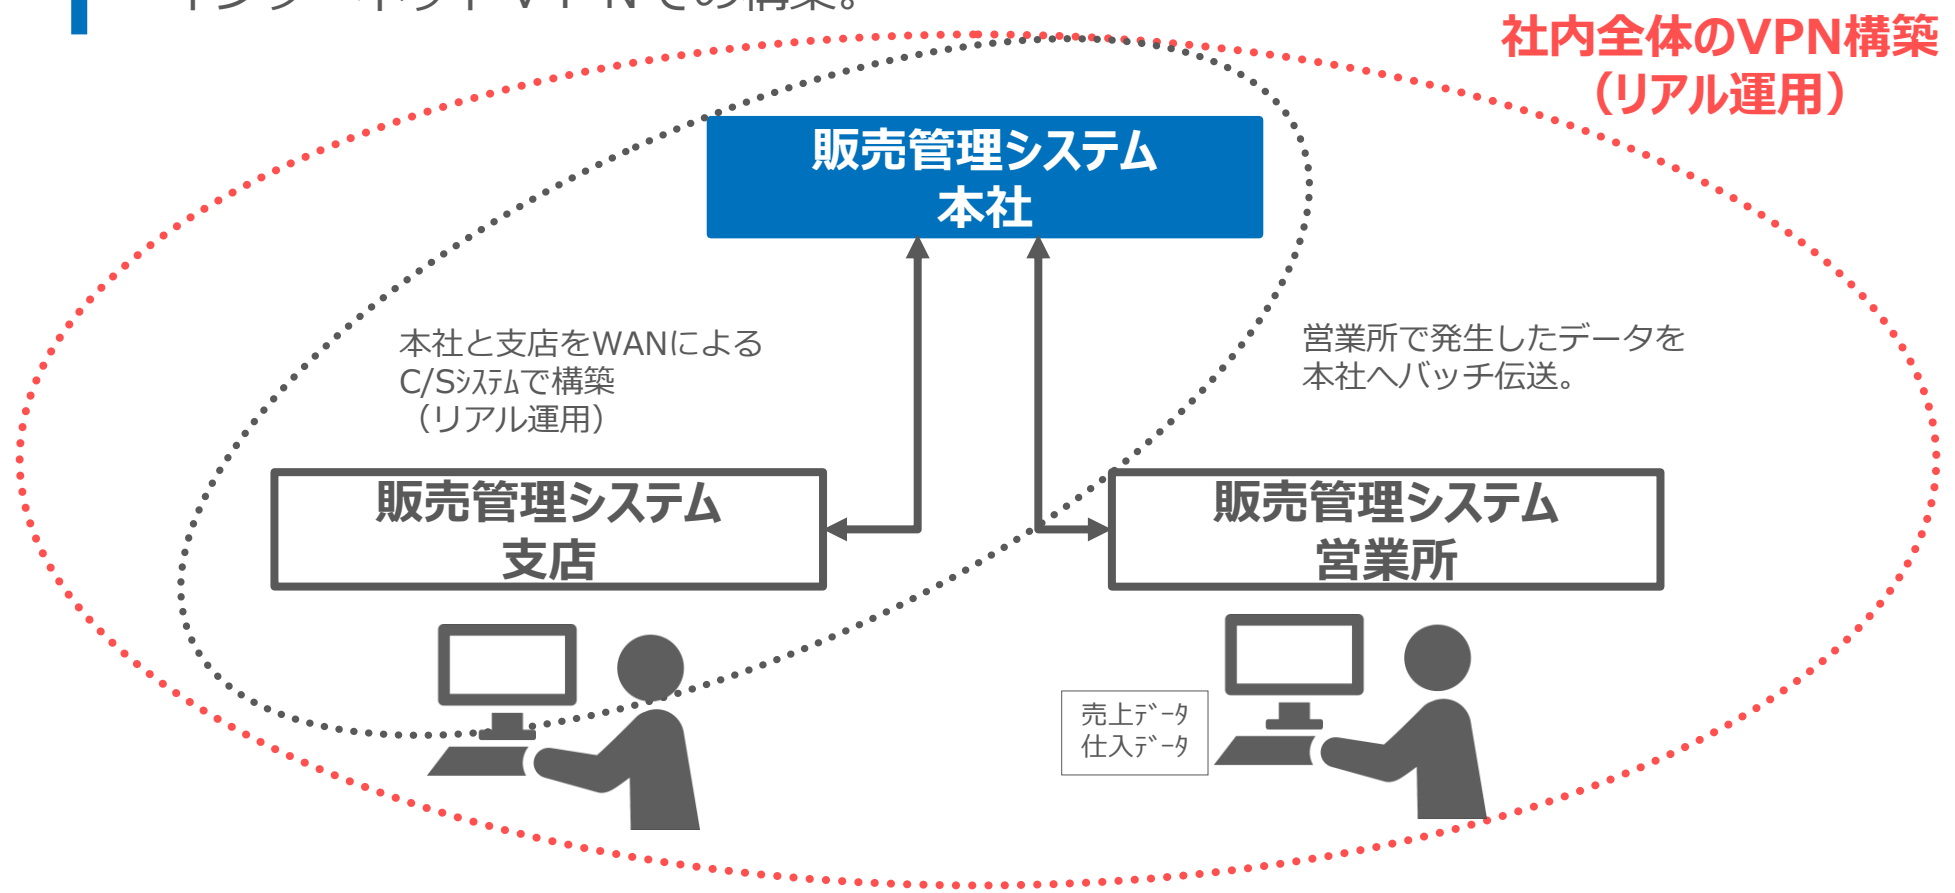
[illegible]

社内全体のVPN構築
（リアル運用）

販売管理システム
本社

本社と支店をWANによる
C/Sｼｽﾃﾑで構築
（リアル運用）

営業所で発生したデータを
本社へバッチ伝送。

販売管理システム
支店

販売管理システム
営業所

売上ﾃﾞｰﾀ
仕入ﾃﾞｰﾀ